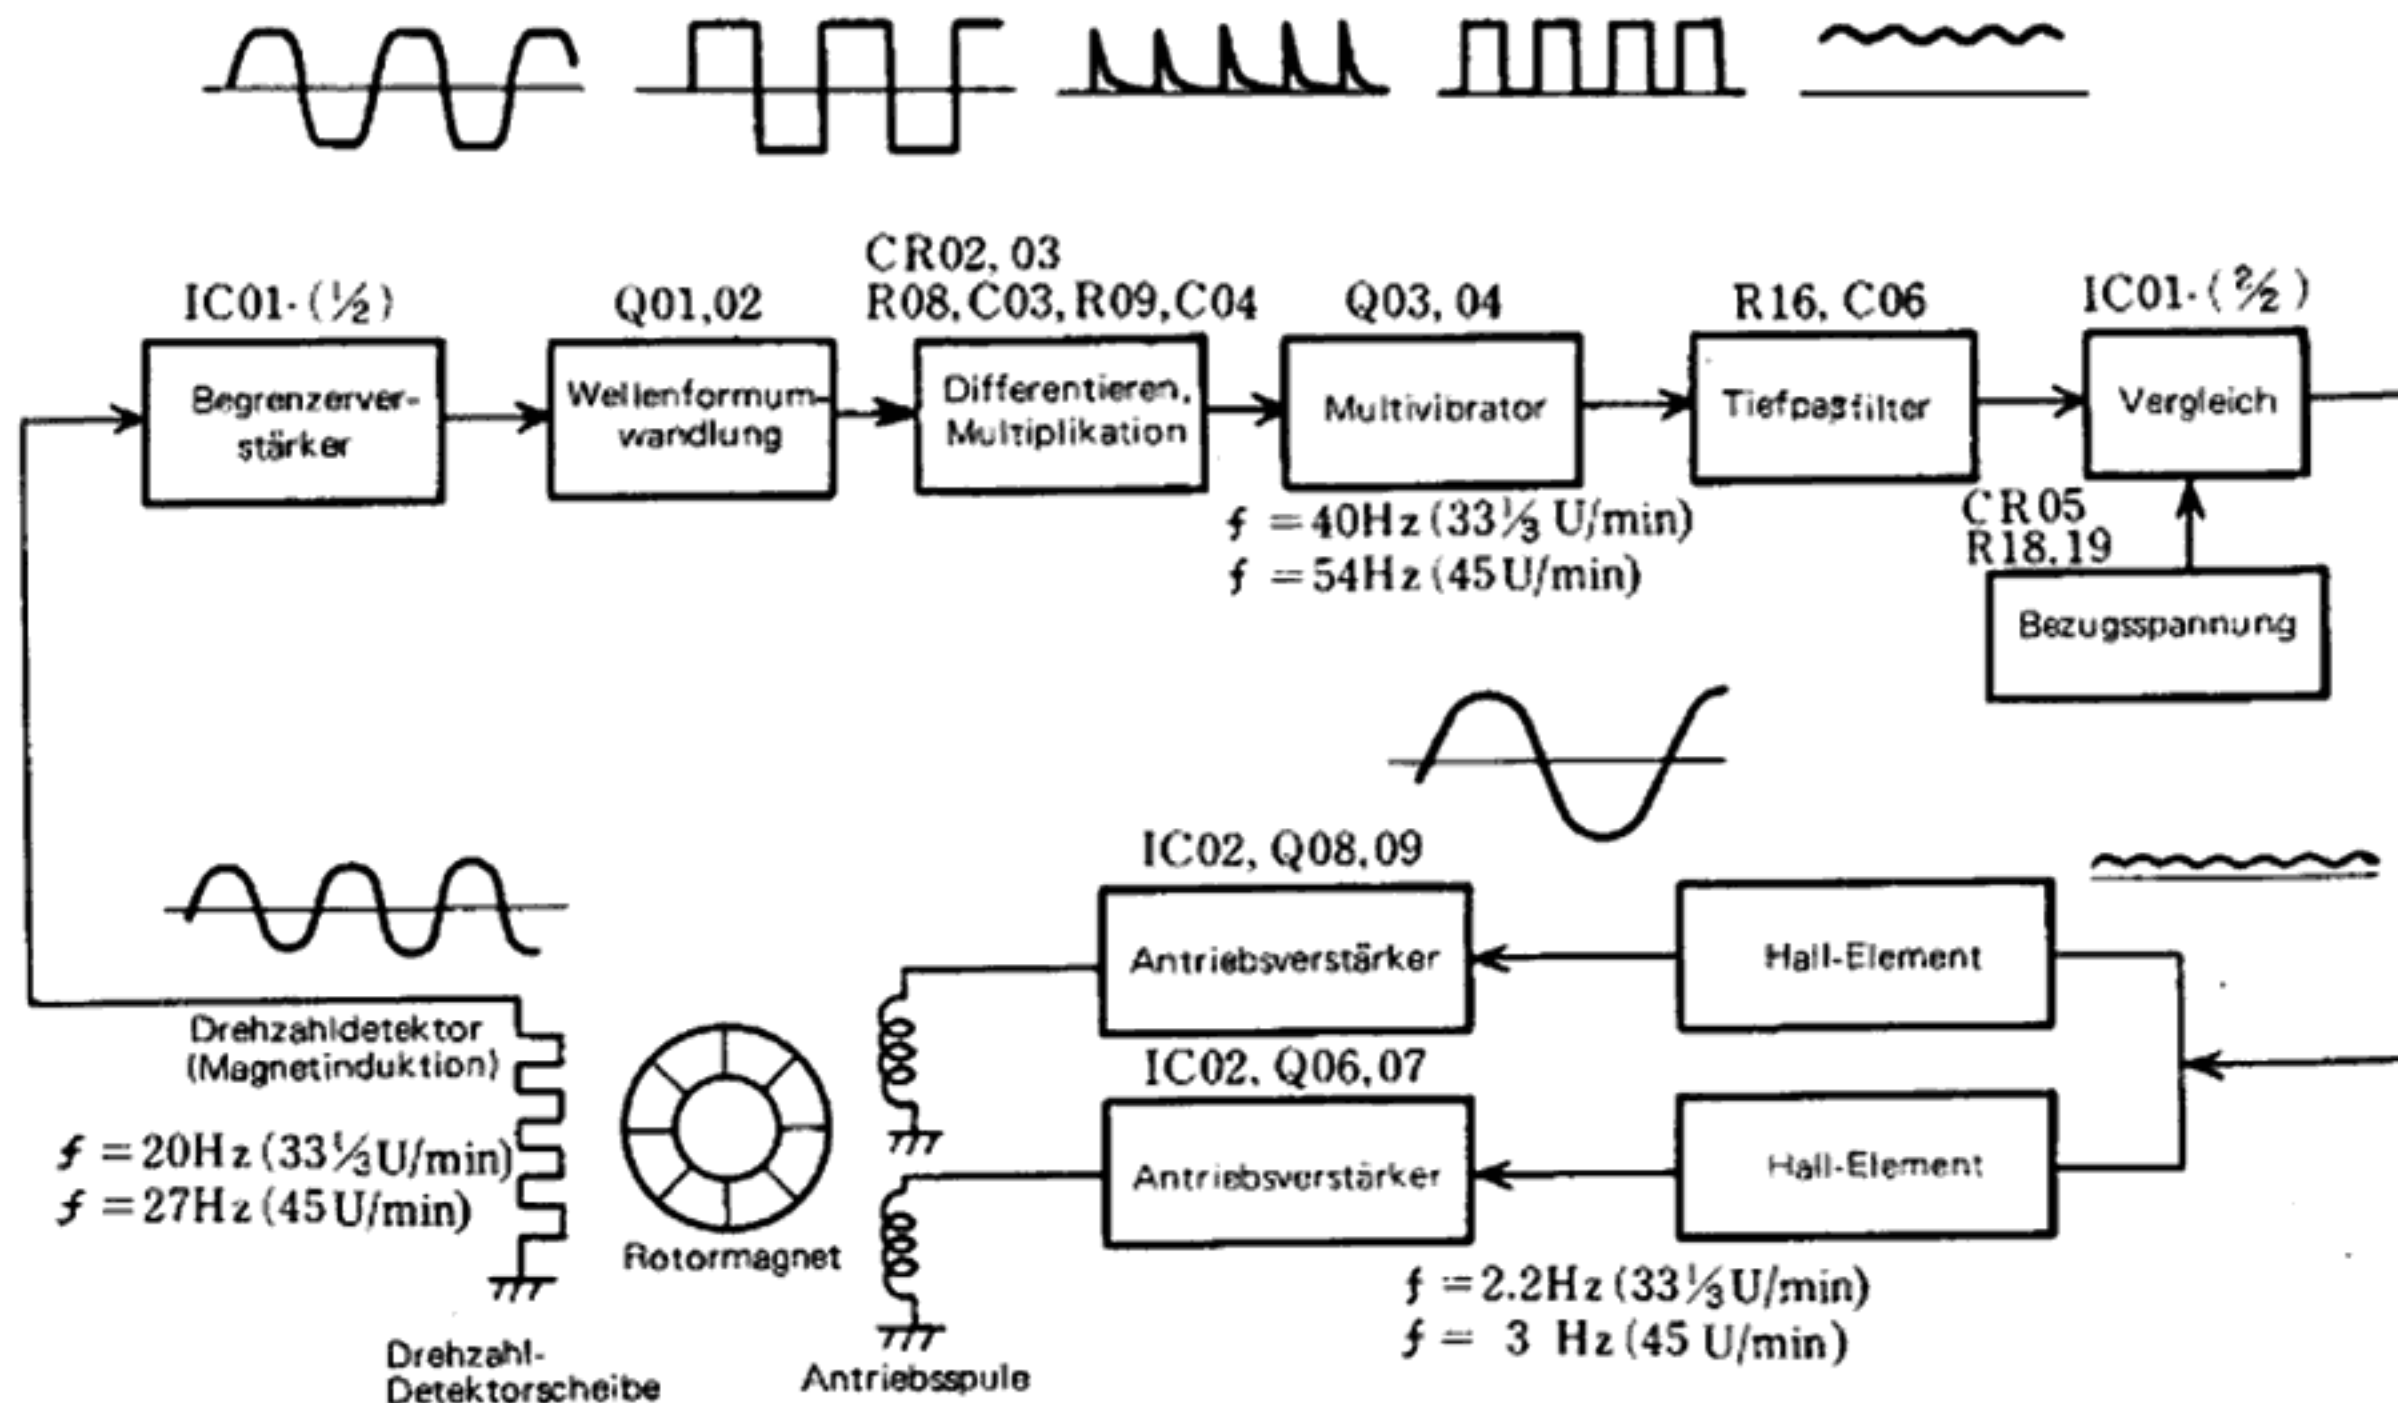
IC01·(½)
Begrenzerverstärker

Q01,02
Wellenformumwandlung

CR02, 03
R08, C03, R09, C04
Differentieren, Multiplikation

Q03, 04
Multivibrator

R16, C06
Tiefpaßfilter

IC01·(²⁄₂)
Vergleich

$f$ = 40Hz (33⅓ U/min)
$f$ = 54Hz (45 U/min)

CR05
R18, 19
Bezugsspannung

IC02, Q08, 09
Antriebsverstärker

Hall-Element

IC02, Q06, 07
Antriebsverstärker

Hall-Element

Drehzahldetektor (Magnetinduktion)

$f$ = 20Hz (33⅓U/min)
$f$ = 27Hz (45 U/min)

Rotormagnet

$f$ = 2.2Hz (33⅓U/min)
$f$ = 3 Hz (45 U/min)

Drehzahl-Detektorscheibe

Antriebsspule